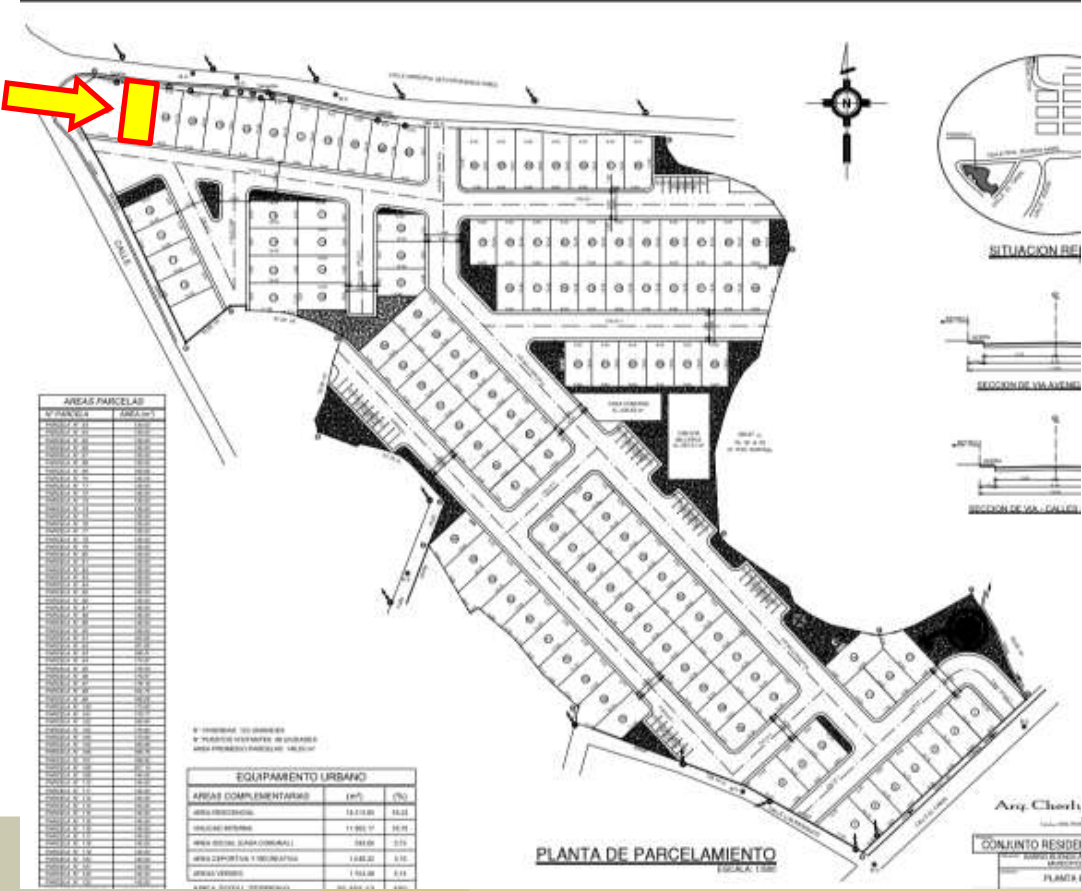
N

SITUACION RE

SECCION DE VIA AVENI

SECCION DE VIA - CALLES

CALLE

AREAS PARCELAS

N° PARCELA | AREA (m²)

EQUIPAMIENTO URBANO

| AREAS COMPLEMENTARIAS | (m²) | (%) |
|---|---|---|
| AREA RESIDENCIAL | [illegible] | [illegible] |
| VIALIDAD INTERNA | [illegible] | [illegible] |
| AREA SOCIAL (CASA COMUNAL) | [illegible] | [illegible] |
| AREA DEPORTIVA Y RECREATIVA | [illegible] | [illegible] |
| AREAS VERDES | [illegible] | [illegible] |
| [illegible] | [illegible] | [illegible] |

PLANTA DE PARCELAMIENTO
ESCALA: 1:500

Arq. Cherly

CONJUNTO RESIDE

PLANTA